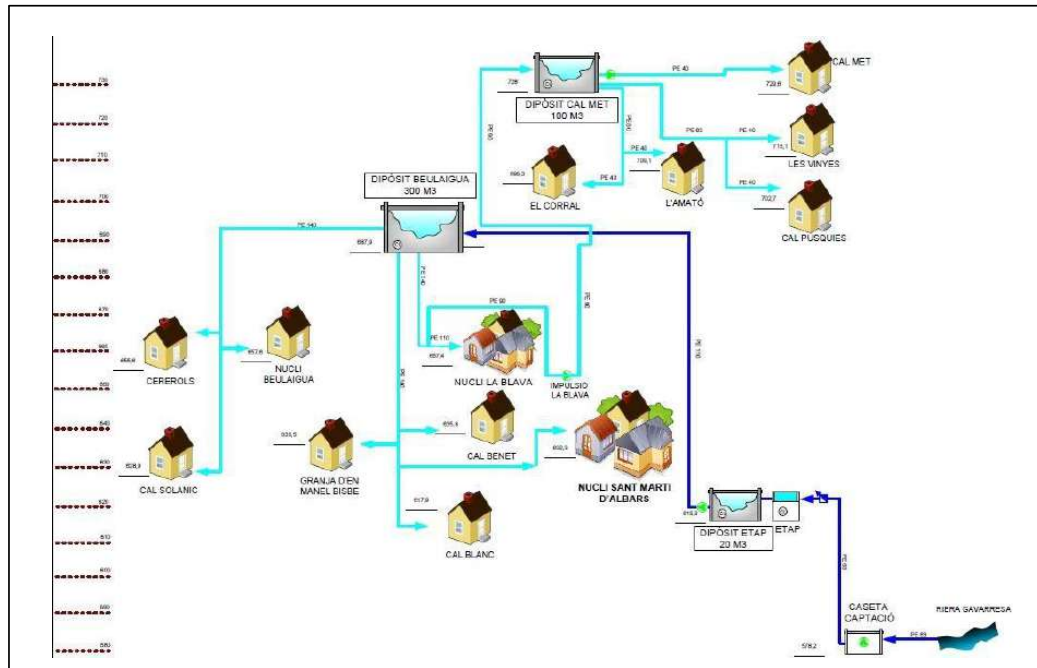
730
720
710
700
690
680
670
660
650
640
630
620
610
600
590
580

DIPÒSIT CAL MET
100 M3

728

PE 40

CAL MET

728,6

PE 50

PE 50

PE 40

PE 40

PE 40

711,1

LES VINYES

699,3

EL CORRAL

PE 40

708,1

L'AMATÓ

PE 40

702,7

CAL PUSQUIES

DIPÒSIT BEULAIGUA
300 M3

PE 140

697,9

PE 140

PE 90

PE 110

PE 90

687,4

NUCLI LA BLAVA

IMPULSIÓ LA BLAVA

CEREROLS

656,6

657,6

NUCLI BEULAIGUA

PE 140

PE 110

635,4

CAL BENET

633,9

GRANJA D'EN MANEL EISBE

632,3

NUCLI SANT MARTÍ D'ALBARS

628,9

CAL SOLANIC

617,9

CAL BLANC

615,3

DIPÒSIT ETAP
20 M3

ETAP

PE 63

CASETA CAPTACIÓ

PE 63

RIERA GAVARRESA

578,2